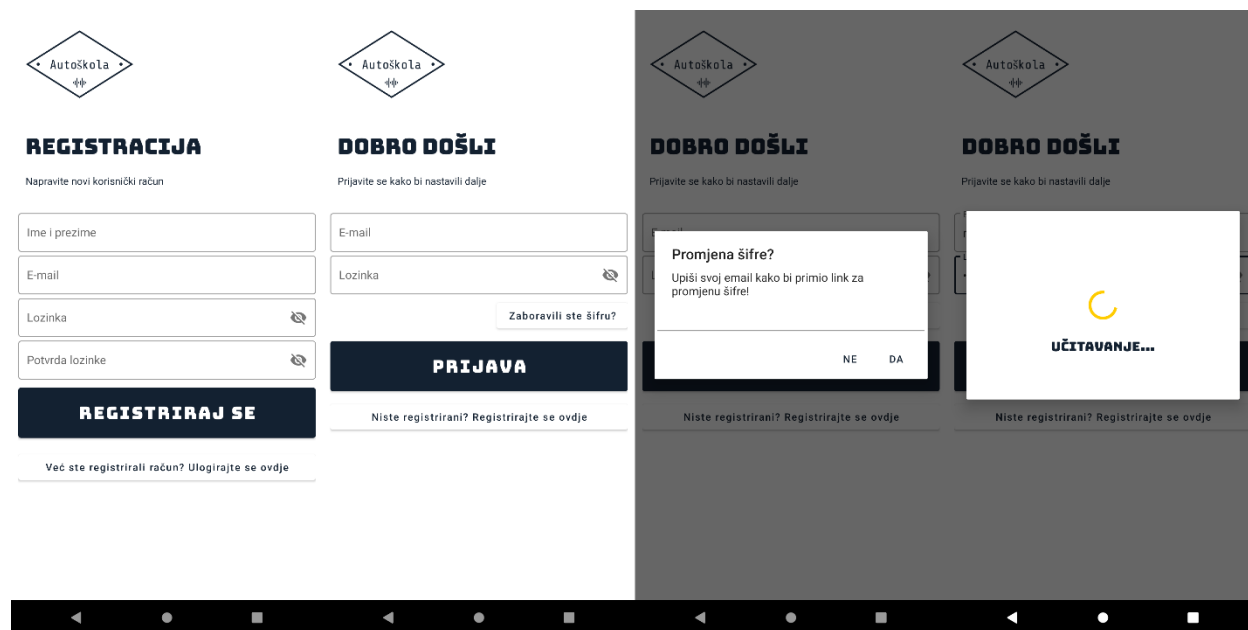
Autoškola

REGISTRACIJA

Napravite novi korisnički račun

Ime i prezime

E-mail

Lozinka

Potvrda lozinke

REGISTRIRAJ SE

Već ste registrirali račun? Ulogirajte se ovdje

Autoškola

DOBRO DOŠLI

Prijavite se kako bi nastavili dalje

E-mail

Lozinka

Zaboravili ste šifru?

PRIJAVA

Niste registrirani? Registrirajte se ovdje

Autoškola

DOBRO DOŠLI

Prijavite se kako bi nastavili dalje

Promjena šifre?

Upiši svoj email kako bi primio link za promjenu šifre!

NE DA

Niste registrirani? Registrirajte se ovdje

Autoškola

DOBRO DOŠLI

Prijavite se kako bi nastavili dalje

UČITAVANJE...

Niste registrirani? Registrirajte se ovdje